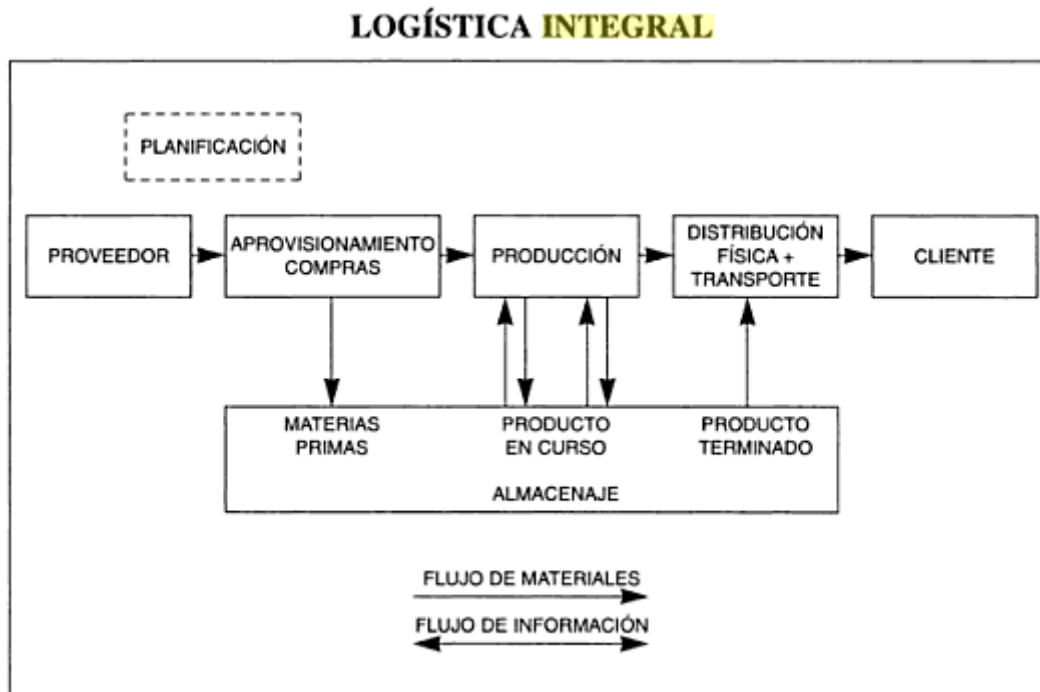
LOGÍSTICA INTEGRAL

PLANIFICACIÓN

PROVEEDOR

APROVISIONAMIENTO COMPRAS

PRODUCCIÓN

DISTRIBUCIÓN FÍSICA + TRANSPORTE

CLIENTE

MATERIAS PRIMAS

PRODUCTO EN CURSO

PRODUCTO TERMINADO

ALMACENAJE

FLUJO DE MATERIALES

FLUJO DE INFORMACIÓN